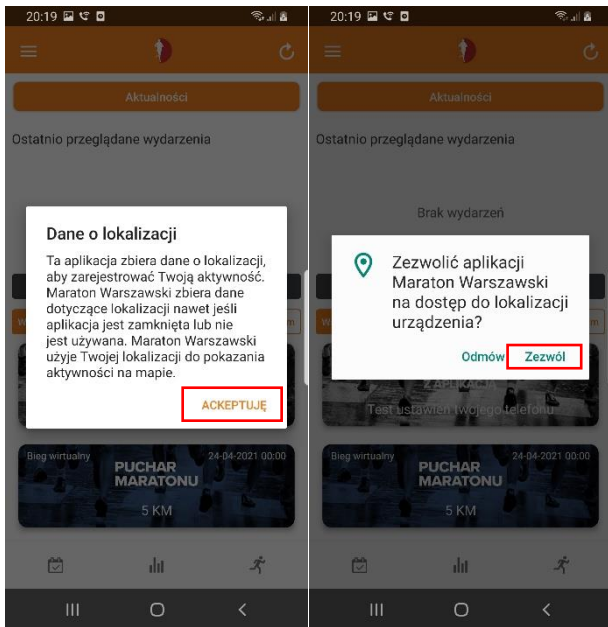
20:19

Aktualności

Ostatnio przeglądane wydarzenia

Dane o lokalizacji

Ta aplikacja zbiera dane o lokalizacji, aby zarejestrować Twoją aktywność. Maraton Warszawski zbiera dane dotyczące lokalizacji nawet jeśli aplikacja jest zamknięta lub nie jest używana. Maraton Warszawski użyje Twojej lokalizacji do pokazania aktywności na mapie.

AKCEPTUJĘ

Bieg wirtualny 24-04-2021 00:00

PUCHAR MARATONU

5 KM

20:19

Aktualności

Ostatnio przeglądane wydarzenia

Brak wydarzeń

Zezwolić aplikacji Maraton Warszawski na dostęp do lokalizacji urządzenia?

Odmów Zezwól

Z APLIKACJA

Test ustawień twojego telefonu

Bieg wirtualny 24-04-2021 00:00

PUCHAR MARATONU

5 KM